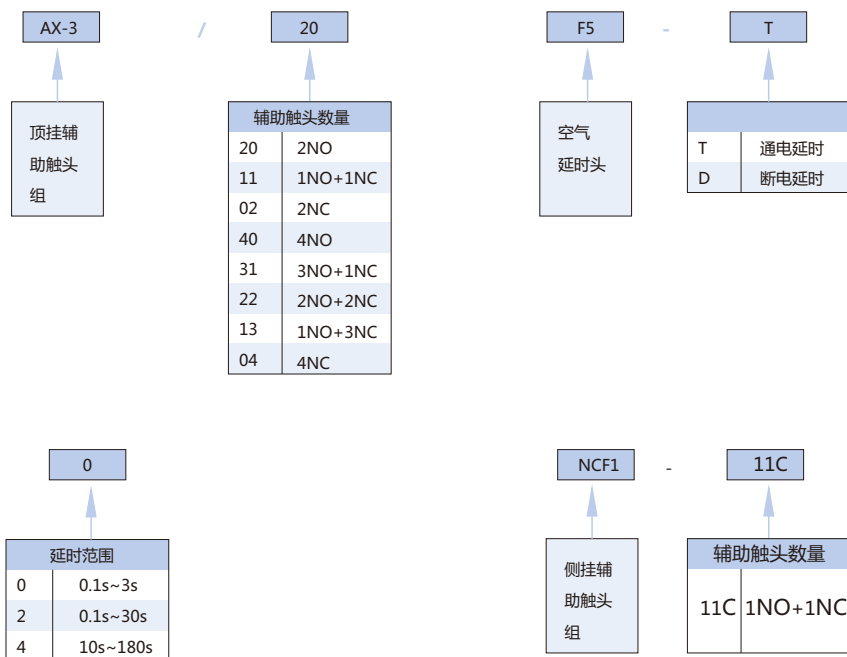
AX-3 / 20

顶挂辅助触头组

| 辅助触头数量 | |
|---|---|
| 20 | 2NO |
| 11 | 1NO+1NC |
| 02 | 2NC |
| 40 | 4NO |
| 31 | 3NO+1NC |
| 22 | 2NO+2NC |
| 13 | 1NO+3NC |
| 04 | 4NC |

F5 - T

空气延时头

| | |
|---|---|
| T | 通电延时 |
| D | 断电延时 |

0

| 延时范围 | |
|---|---|
| 0 | 0.1s~3s |
| 2 | 0.1s~30s |
| 4 | 10s~180s |

NCF1 - 11C

侧挂辅助触头组

| 辅助触头数量 | |
|---|---|
| 11C | 1NO+1NC |